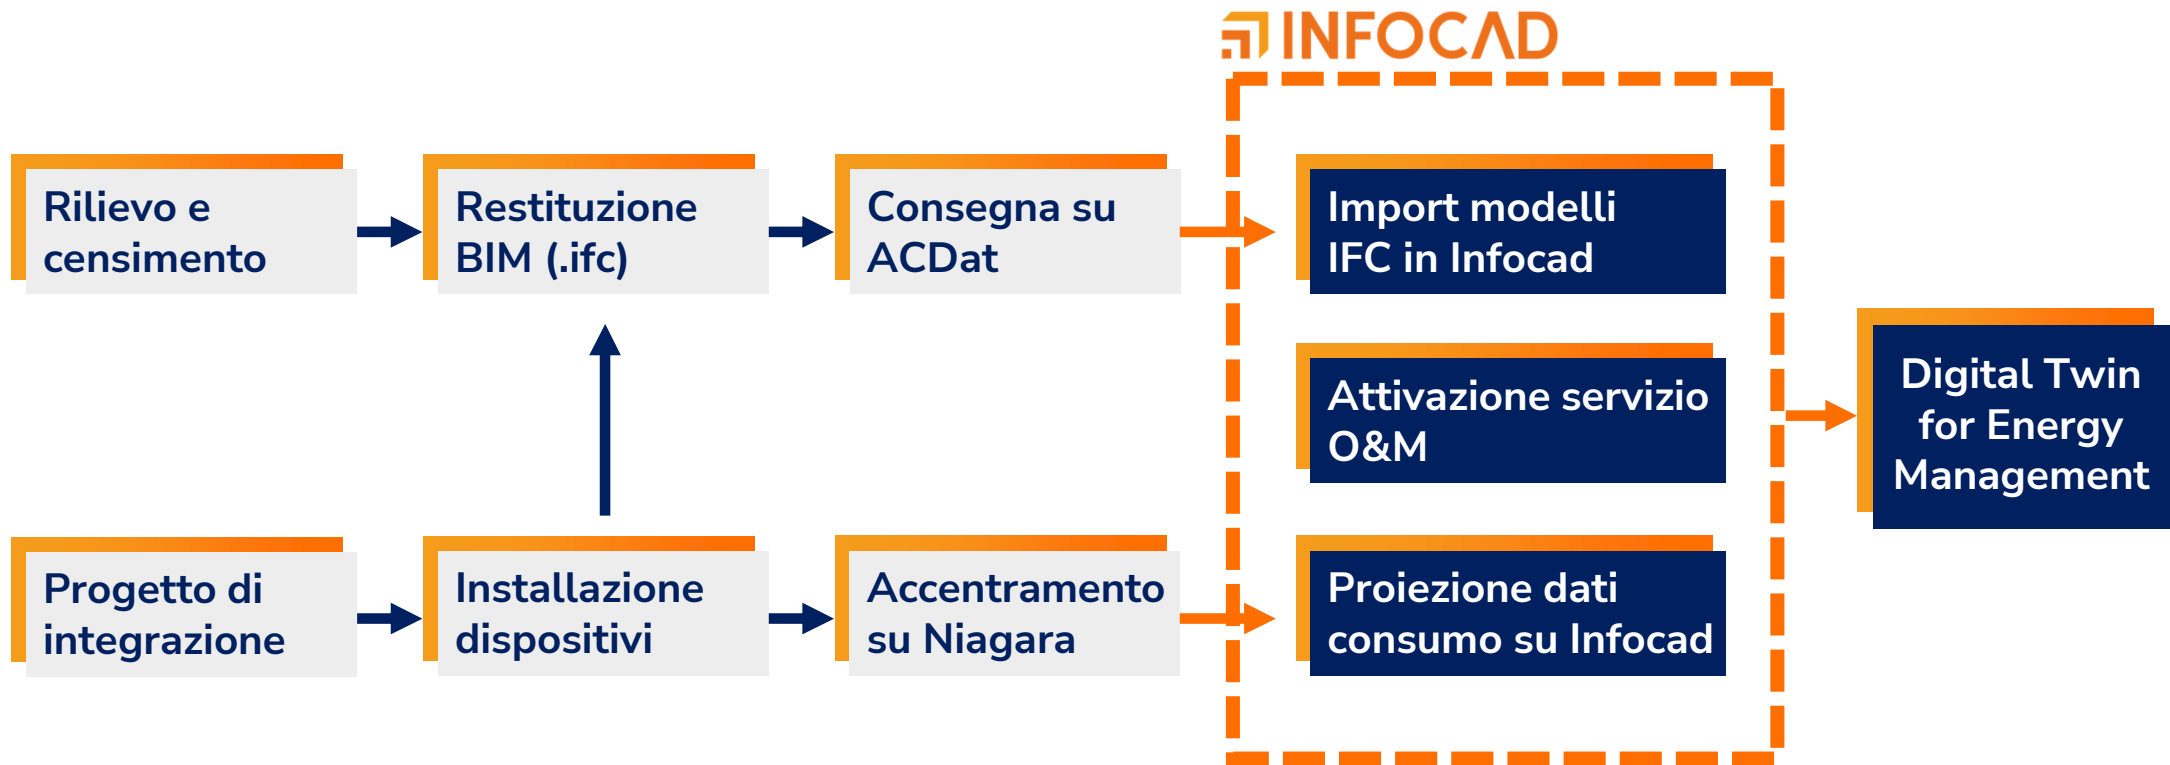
INFOCAD

Rilievo e censimento

Restituzione BIM (.ifc)

Consegna su ACDat

Import modelli IFC in Infocad

Attivazione servizio O&M

Proiezione dati consumo su Infocad

Digital Twin for Energy Management

Progetto di integrazione

Installazione dispositivi

Accentramento su Niagara